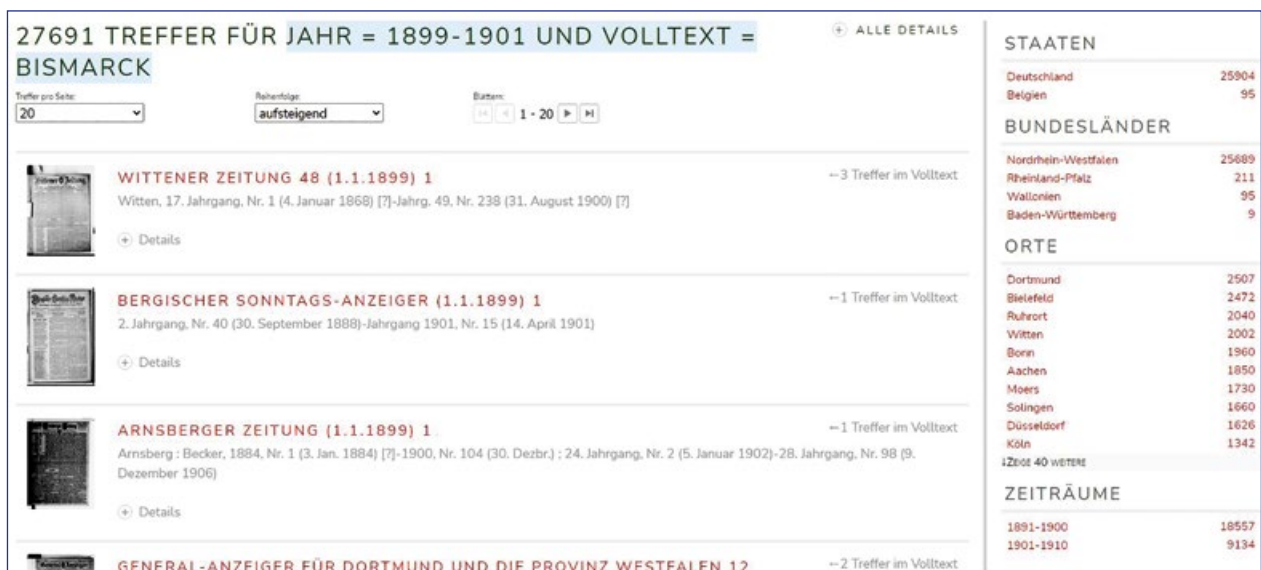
27691 TREFFER FÜR JAHR = 1899-1901 UND VOLLTEXT = BISMARCK

+ ALLE DETAILS

Treffer pro Seite: 20
Reihenfolge: aufsteigend
Blättern: 1 - 20

WITTENER ZEITUNG 48 (1.1.1899) 1
←3 Treffer im Volltext
Witten, 17. Jahrgang, Nr. 1 (4. Januar 1868) [?]-Jahrg. 49, Nr. 238 (31. August 1900) [?]
+ Details

BERGISCHER SONNTAGS-ANZEIGER (1.1.1899) 1
←1 Treffer im Volltext
2. Jahrgang, Nr. 40 (30. September 1888)-Jahrgang 1901, Nr. 15 (14. April 1901)
+ Details

ARNSBERGER ZEITUNG (1.1.1899) 1
←1 Treffer im Volltext
Arnsberg : Becker, 1884, Nr. 1 (3. Jan. 1884) [?]-1900, Nr. 104 (30. Dezbr.) ; 24. Jahrgang, Nr. 2 (5. Januar 1902)-28. Jahrgang, Nr. 98 (9. Dezember 1906)
+ Details

GENERAL-ANZEIGER FÜR DORTMUND UND DIE PROVINZ WESTFALEN 12
←2 Treffer im Volltext

STAATEN

| | |
|---|---|
| Deutschland | 25904 |
| Belgien | 95 |

BUNDESLÄNDER

| | |
|---|---|
| Nordrhein-Westfalen | 25689 |
| Rheinland-Pfalz | 211 |
| Wallonien | 95 |
| Baden-Württemberg | 9 |

ORTE

| | |
|---|---|
| Dortmund | 2507 |
| Bielefeld | 2472 |
| Ruhrort | 2040 |
| Witten | 2002 |
| Bonn | 1960 |
| Aachen | 1850 |
| Moers | 1730 |
| Solingen | 1660 |
| Düsseldorf | 1626 |
| Köln | 1342 |

↓ZEIGE 40 WEITERE

ZEITRÄUME

| | |
|---|---|
| 1891-1900 | 18557 |
| 1901-1910 | 9134 |